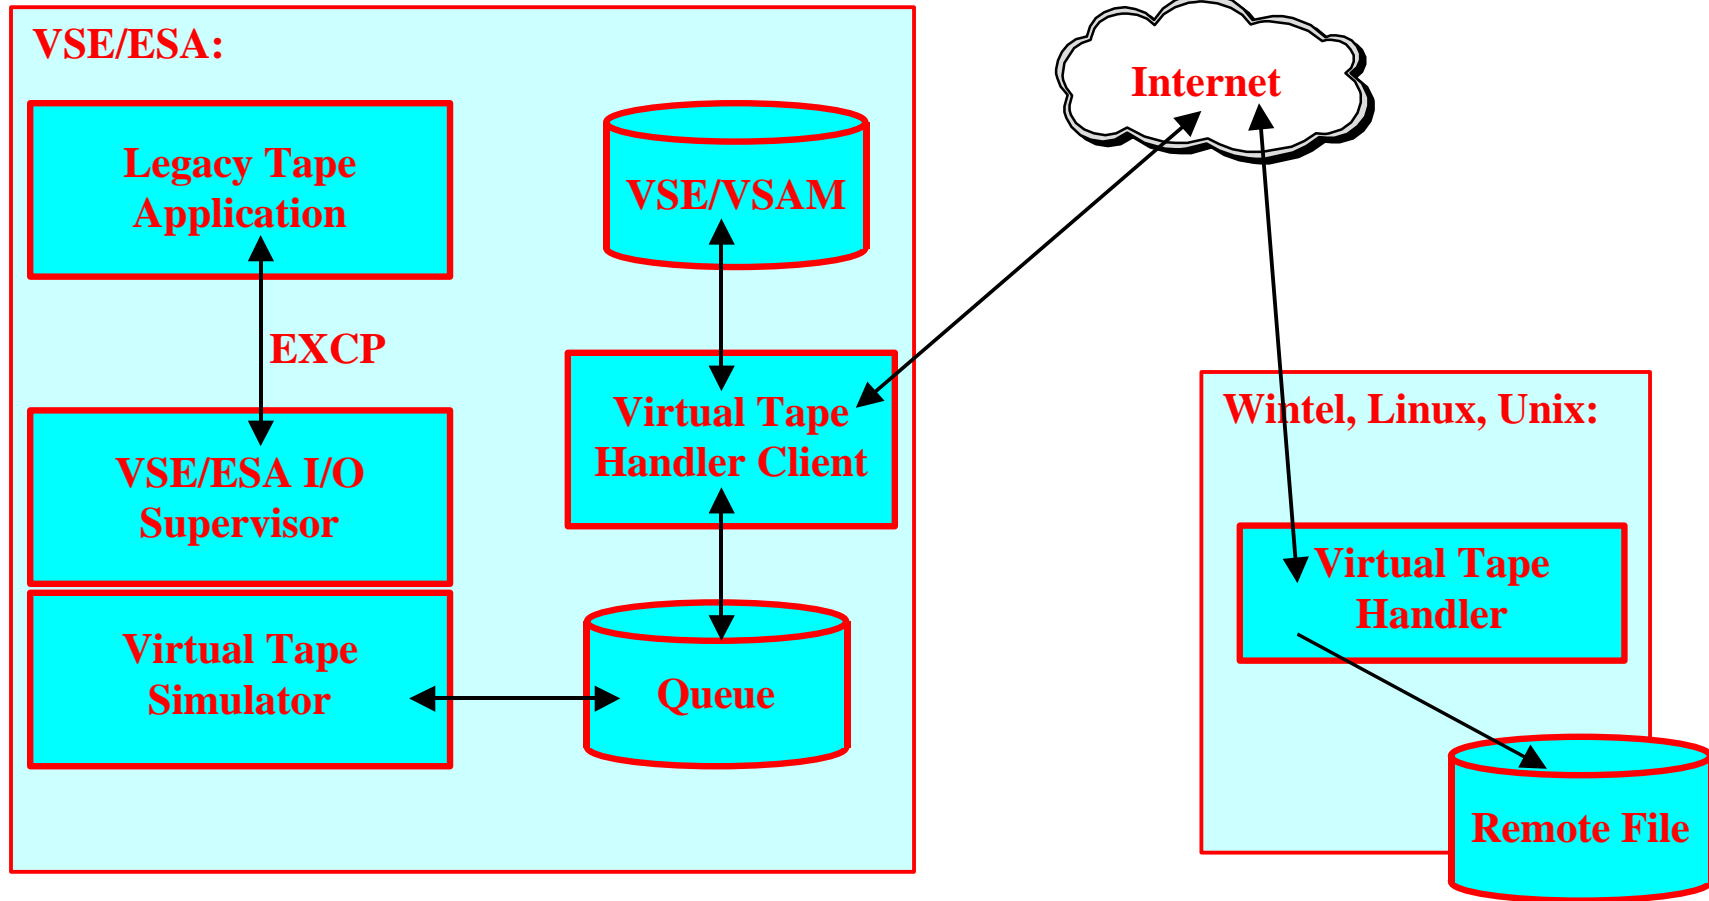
VSE/ESA:

Legacy Tape Application

EXCP

VSE/ESA I/O Supervisor

Virtual Tape Simulator

VSE/VSAM

Virtual Tape Handler Client

Queue

Internet

Wintel, Linux, Unix:

Virtual Tape Handler

Remote File